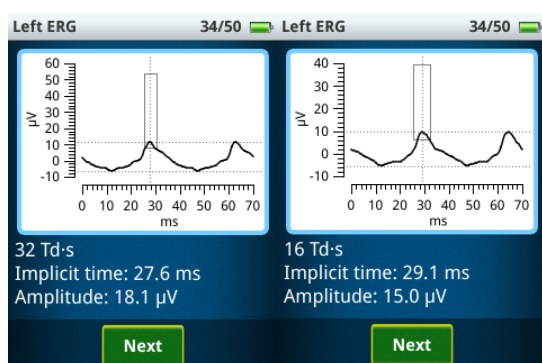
Left ERG 34/50

60
50
40
30
20
10
0
-10
μV
0 10 20 30 40 50 60 70
ms

32 Td·s
Implicit time: 27.6 ms
Amplitude: 18.1 μV

Next

Left ERG 34/50

40
30
20
10
0
-10
μV
0 10 20 30 40 50 60 70
ms

16 Td·s
Implicit time: 29.1 ms
Amplitude: 15.0 μV

Next